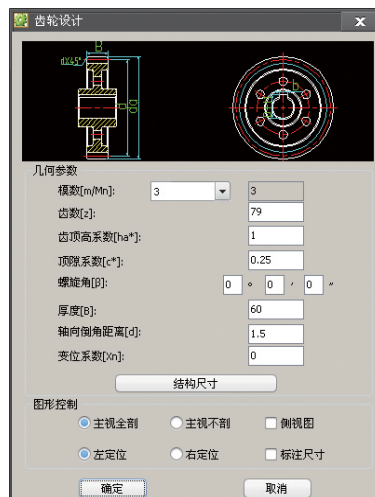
齿轮设计

B
dX45°
D
da

几何参数
模数[m/Mn]: 3 3
齿数[z]: 79
齿顶高系数[ha*]: 1
顶隙系数[c*]: 0.25
螺旋角[β]: 0 ° 0 ′ 0 ″
厚度[B]: 60
轴向倒角距离[d]: 1.5
变位系数[Xn]: 0
结构尺寸

图形控制
主视全剖 主视不剖 侧视图
左定位 右定位 标注尺寸

确定 取消